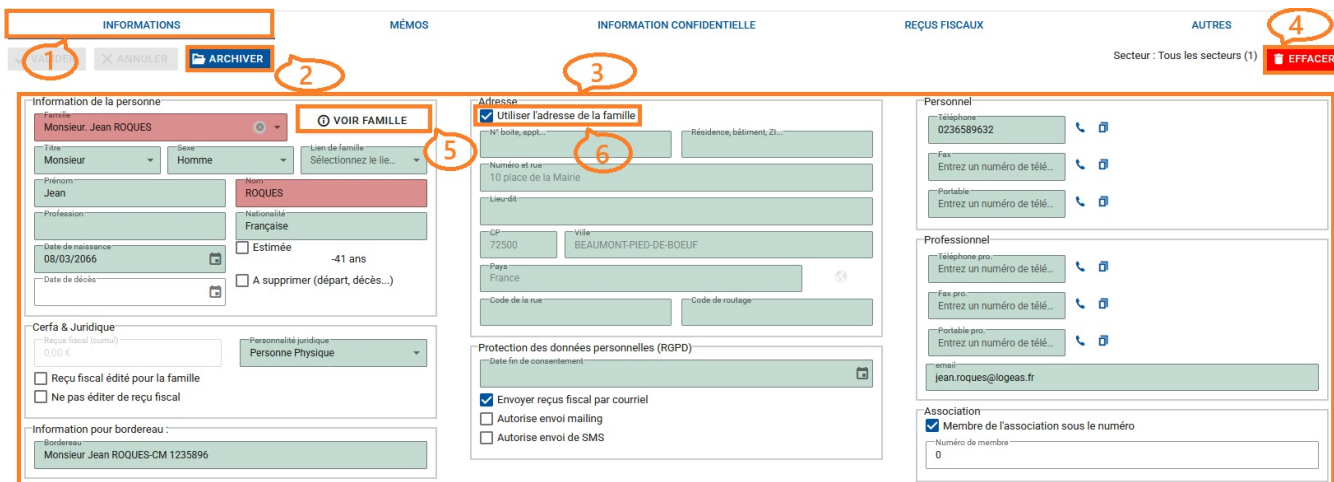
INFORMATIONS MÉMOS INFORMATION CONFIDENTIELLE REÇUS FISCAUX AUTRES

1 VALIDER ANNULER ARCHIVER 2 3 4 Secteur : Tous les secteurs (1) EFFACER

Information de la personne
Famille
Monsieur. Jean ROQUES
VOIR FAMILLE
5
Titre
Monsieur
Sexe
Homme
Lien de famille
Sélectionnez le lie...
Prénom
Jean
Nom
ROQUES
Profession
Nationalité
Française
Date de naissance
08/03/2066
Estimée
-41 ans
Date de décès
A supprimer (départ, décès...)

Cerfa & Juridique
Reçus fiscal (cumul)
0,00 €
Personnalité juridique
Personne Physique
Reçu fiscal édité pour la famille
Ne pas éditer de reçu fiscal

Information pour bordereau :
Bordereau
Monsieur Jean ROQUES-CM 1235896

Adresse
Utiliser l'adresse de la famille
6
N° boîte, appt...
Résidence, bâtiment, ZI...
Numéro et rue
10 place de la Mairie
Lieu-dit
CP
72500
Ville
BEAUMONT-PIED-DE-BOEUF
Pays
France
Code de la rue
Code de routage

Protection des données personnelles (RGPD)
Date fin de consentement
Envoyer reçus fiscal par courriel
Autorise envoi mailing
Autorise envoi de SMS

Personnel
Téléphone
0236589632
Fax
Entrez un numéro de télé...
Portable
Entrez un numéro de télé...

Professionnel
Téléphone pro.
Entrez un numéro de télé...
Fax pro.
Entrez un numéro de télé...
Portable pro.
Entrez un numéro de télé...
email
jean.roques@logeas.fr

Association
Membre de l'association sous le numéro
Numéro de membre
0